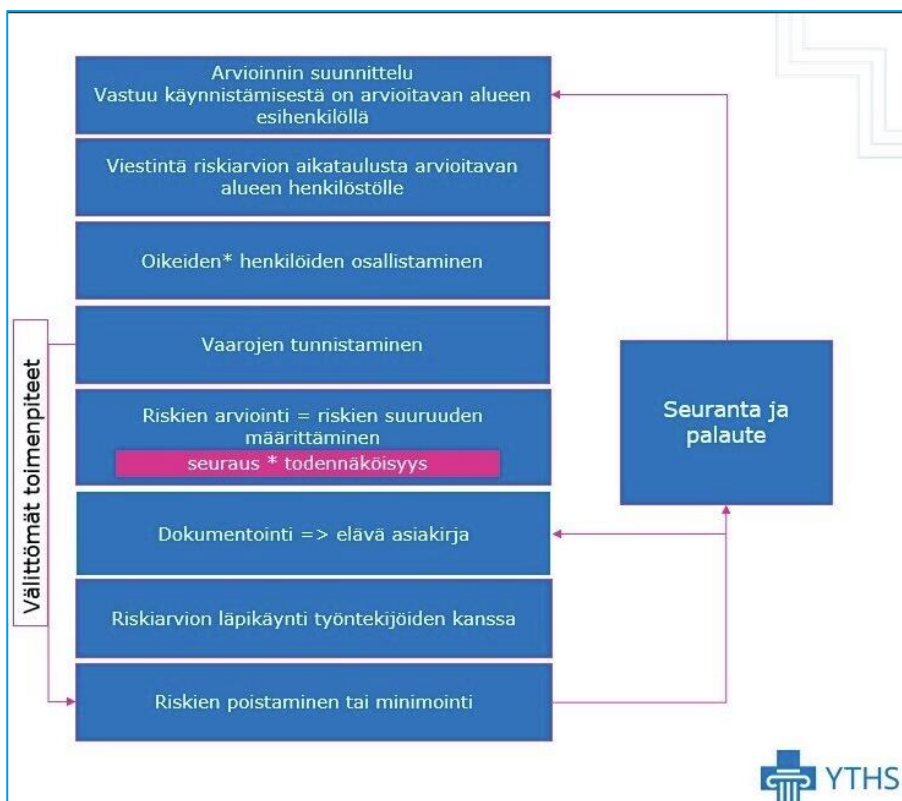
Arvioinnin suunnittelu
Vastuu käynnistämisestä on arvioitavan alueen esihenkilöllä

Viestintä riskiarvion aikataulusta arvioitavan alueen henkilöstölle

Oikeiden* henkilöiden osallistaminen

Vaarojen tunnistaminen

Riskien arviointi = riskien suuruuden määrittäminen

seuraus * todennäköisyys

Dokumentointi => elävä asiakirja

Riskiarvion läpikäynti työntekijöiden kanssa

Riskien poistaminen tai minimointi

Välittömät toimenpiteet

Seuranta ja palaute

YTHS